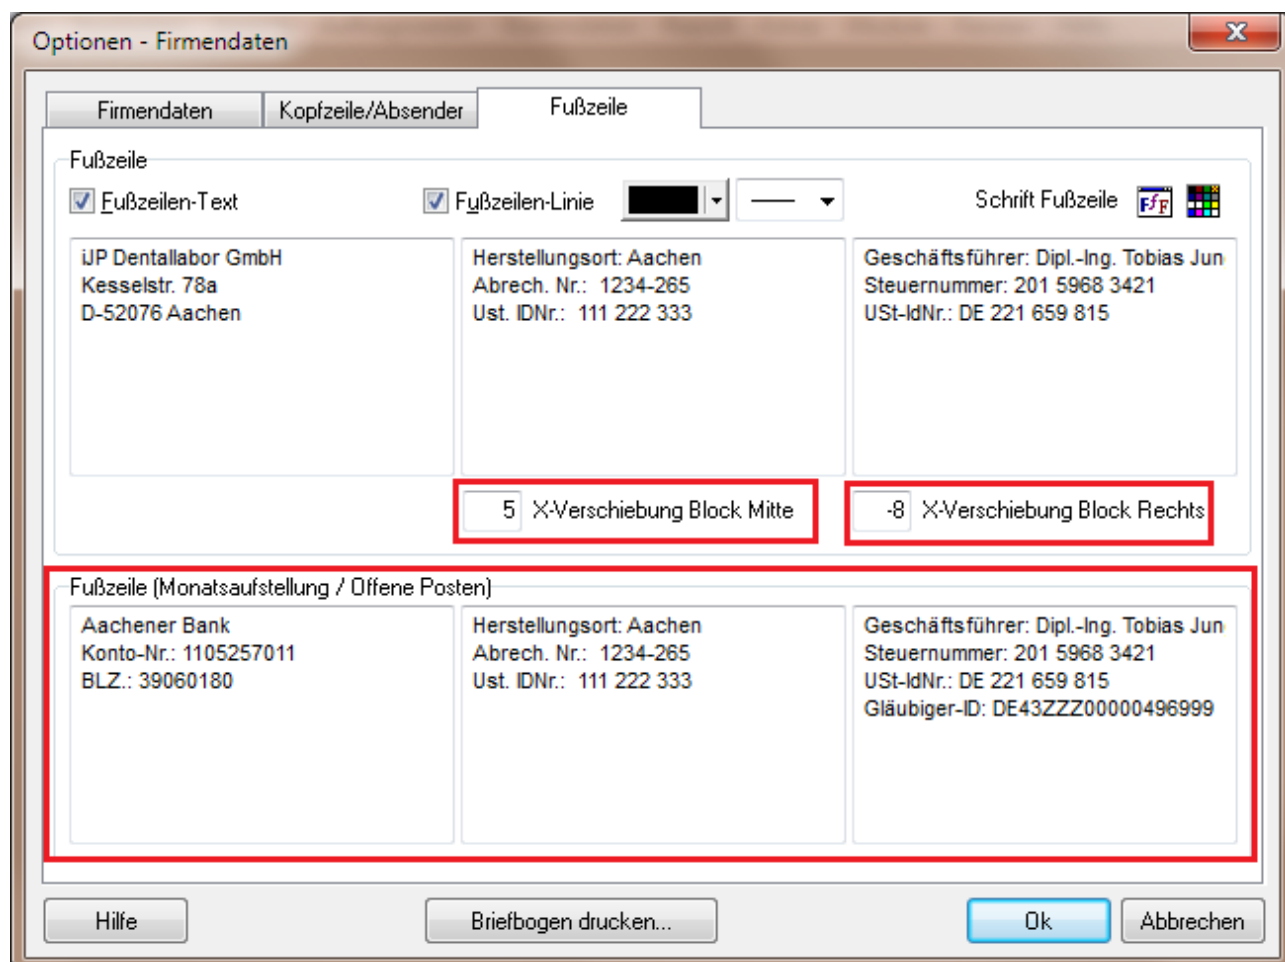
Optionen - Firmendaten

Firmendaten | Kopfzeile/Absender | Fußzeile

Fußzeile

Fußzeilen-Text

Fußzeilen-Linie

Schrift Fußzeile

iJP Dentallabor GmbH
Kesselstr. 78a
D-52076 Aachen

Herstellungsort: Aachen
Abrech. Nr.: 1234-265
Ust. IDNr.: 111 222 333

Geschäftsführer: Dipl.-Ing. Tobias Jun
Steuernummer: 201 5968 3421
USt-IdNr.: DE 221 659 815

5 X-Verschiebung Block Mitte

-8 X-Verschiebung Block Rechts

Fußzeile (Monatsaufstellung / Offene Posten)

Aachener Bank
Konto-Nr.: 1105257011
BLZ.: 39060180

Herstellungsort: Aachen
Abrech. Nr.: 1234-265
Ust. IDNr.: 111 222 333

Geschäftsführer: Dipl.-Ing. Tobias Jun
Steuernummer: 201 5968 3421
USt-IdNr.: DE 221 659 815
Gläubiger-ID: DE43ZZZ00000496999

Hilfe

Briefbogen drucken...

Ok

Abbrechen